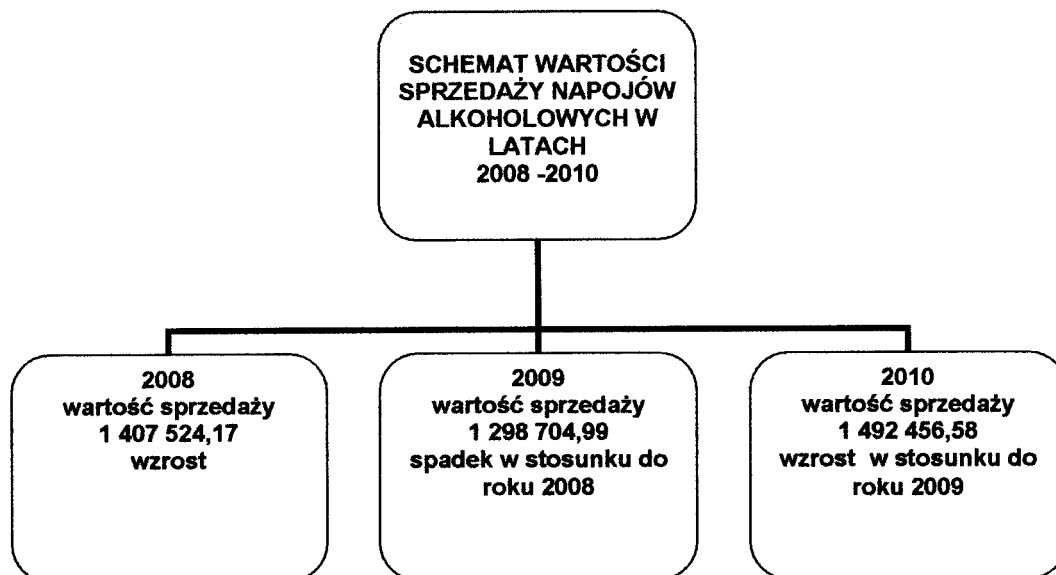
SCHEMAT WARTOŚCI SPRZEDAŻY NAPOJÓW ALKOHOLOWYCH W LATACH 2008 -2010

2008
wartość sprzedaży
1 407 524,17
wzrost

2009
wartość sprzedaży
1 298 704,99
spadek w stosunku do roku 2008

2010
wartość sprzedaży
1 492 456,58
wzrost w stosunku do roku 2009